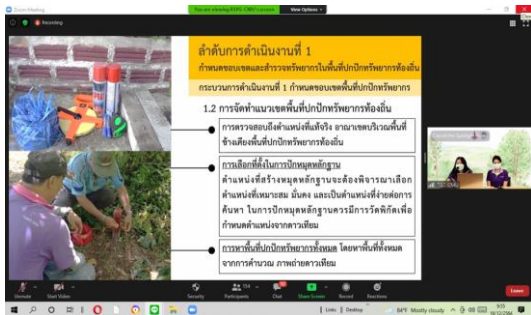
Zoom Meeting
You are viewing RAPL CROP's screen View Options
Recording

ลำดับการดำเนินงานที่ 1
กำหนดขอบเขตและสำรวจทรัพยากรในพื้นที่ปกปักทรัพยากรท้องถิ่น
กระบวนการดำเนินงานที่ 1 กำหนดขอบเขตพื้นที่ปกปักทรัพยากร
1.2 การจัดทำแนวเขตพื้นที่ปกปักทรัพยากรท้องถิ่น

การตรวจสอบถึงตำแหน่งพื้นที่จริง อาณาเขตบริเวณพื้นที่ข้างเคียงพื้นที่ปกปักทรัพยากรท้องถิ่น

การเลือกที่ตั้งในการปักหมุดหลักฐาน ตำแหน่งที่สร้างหมุดหลักฐานจะต้องพิจารณาเลือกตำแหน่งที่เหมาะสม มั่นคง และเป็นตำแหน่งที่ง่ายต่อการค้นหา ในการปักหมุดหลักฐานควรมีการวัดพิกัดเพื่อกำหนดตำแหน่งจากดาวเทียม

การหาพื้นที่ปกปักทรัพยากรทั้งหมด โดยหาพื้นที่ทั้งหมดจากการคำนวณ ภาพถ่ายดาวเทียม

Unmute Start Video Security Participants Chat Share Screen Record Reactions Leave
Links Desktop 84°F Mostly cloudy